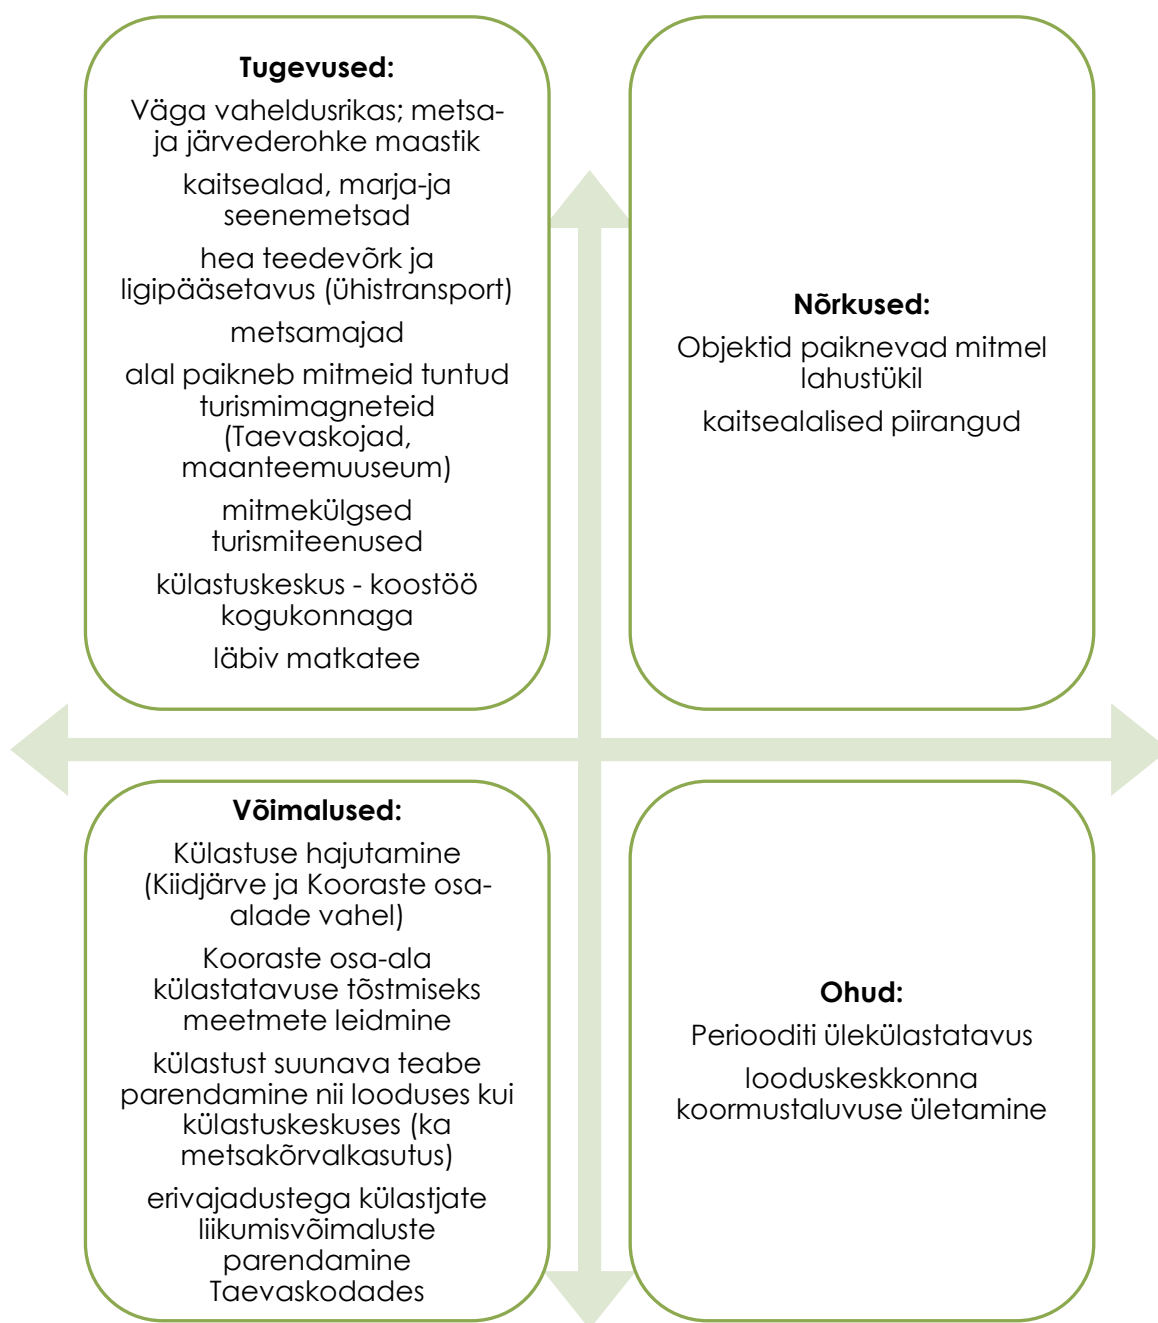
**Tugevused:**

Väga vaheldusrikas; metsa- ja järvederohke maastik

kaitsealad, marja-ja seenemetsad

hea teedevõrk ja ligipääsetavus (ühistransport)

metsamajad

alal paikneb mitmeid tuntud turismimagneteid (Taevaskojad, maanteemuuseum)

mitmekülgsed turismiteenused

külastuskeskus - koostöö kogukonnaga

läbiv matkatee

**Nõrkused:**

Objektid paiknevad mitmel lahustükil

kaitsealalised piirangud

**Võimalused:**

Külastuse hajutamine (Kiidjärve ja Kooraste osa-alade vahel)

Kooraste osa-ala külastatavuse tõstmiseks meetmete leidmine

külastust suunava teabe parendamine nii looduses kui külastuskeskuses (ka metsakõrvalkasutus)

erivajadustega külastjate liikumisvõimaluste parendamine Taevaskodades

**Ohud:**

Perioodilti ülekülastatavus

looduskeskkonna koormustaluvuse ületamine